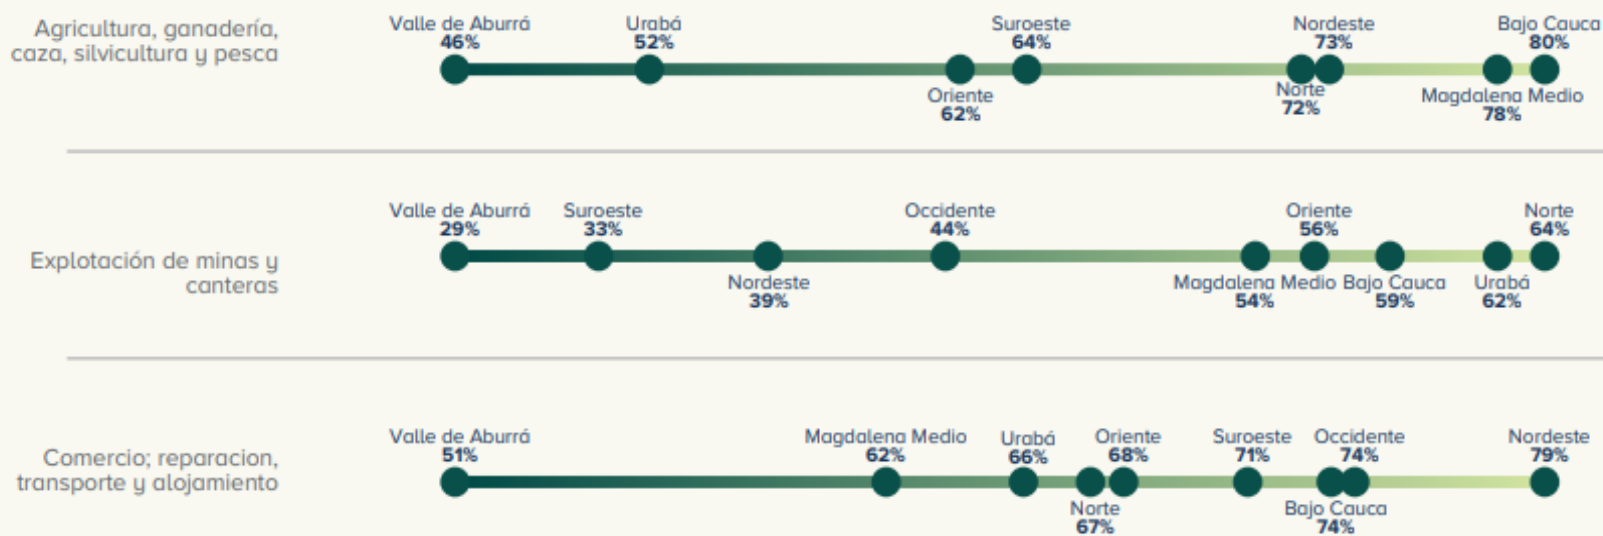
Agricultura, ganadería, caza, silvicultura y pesca

Valle de Aburrá 46%
Urabá 52%
Suroeste 64%
Nordeste 73%
Bajo Cauca 80%
Oriente 62%
Norte 72%
Magdalena Medio 78%

Explotación de minas y canteras

Valle de Aburrá 29%
Suroeste 33%
Occidente 44%
Oriente 56%
Norte 64%
Nordeste 39%
Magdalena Medio 54%
Bajo Cauca 59%
Urabá 62%

Comercio; reparacion, transporte y alojamiento

Valle de Aburrá 51%
Magdalena Medio 62%
Urabá 66%
Oriente 68%
Suroeste 71%
Occidente 74%
Nordeste 79%
Norte 67%
Bajo Cauca 74%